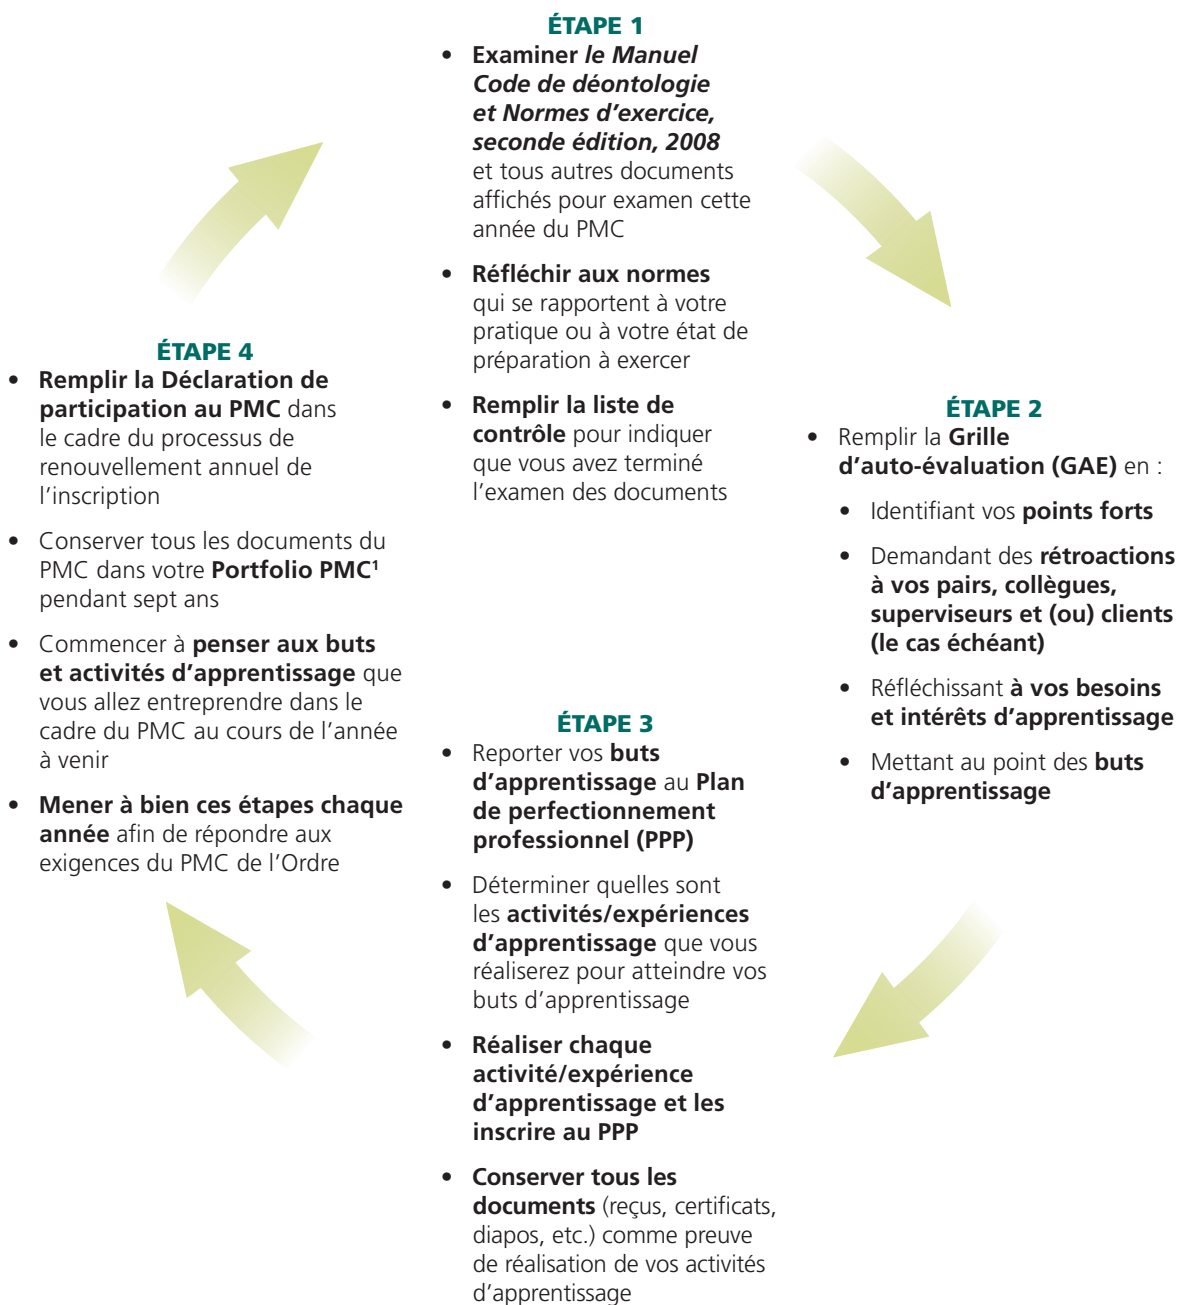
ÉTAPE 1

- Examiner le Manuel Code de déontologie et Normes d'exercice, seconde édition, 2008 et tous autres documents affichés pour examen cette année du PMC
- Réfléchir aux normes qui se rapportent à votre pratique ou à votre état de préparation à exercer
- Remplir la liste de contrôle pour indiquer que vous avez terminé l'examen des documents

ÉTAPE 2

- Remplir la Grille d'auto-évaluation (GAE) en :
  - Identifiant vos points forts
  - Demandant des rétroactions à vos pairs, collègues, superviseurs et (ou) clients (le cas échéant)
  - Réfléchissant à vos besoins et intérêts d'apprentissage
  - Mettant au point des buts d'apprentissage

ÉTAPE 3

- Reporter vos buts d'apprentissage au Plan de perfectionnement professionnel (PPP)
- Déterminer quelles sont les activités/expériences d'apprentissage que vous réaliserez pour atteindre vos buts d'apprentissage
- Réaliser chaque activité/expérience d'apprentissage et les inscrire au PPP
- Conserver tous les documents (reçus, certificats, diapos, etc.) comme preuve de réalisation de vos activités d'apprentissage

ÉTAPE 4

- Remplir la Déclaration de participation au PMC dans le cadre du processus de renouvellement annuel de l'inscription
- Conserver tous les documents du PMC dans votre Portfolio PMC¹ pendant sept ans
- Commencer à penser aux buts et activités d'apprentissage que vous allez entreprendre dans le cadre du PMC au cours de l'année à venir
- Mener à bien ces étapes chaque année afin de répondre aux exigences du PMC de l'Ordre